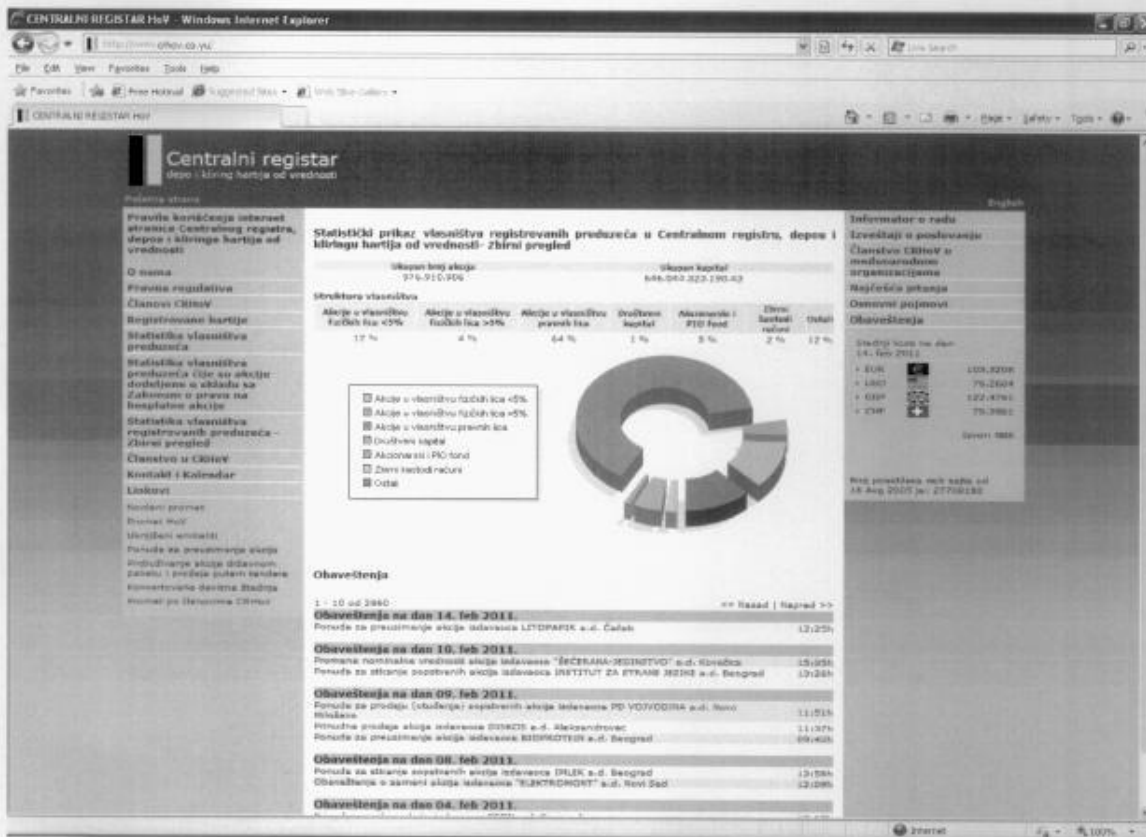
CENTRALNI REGISTAR HoV - Windows Internet Explorer

http://www.crhov.co.rs/

File Edit View Favorites Tools Help

Favorites | Free Hotmail Suggested Sites Web Slice Gallery

CENTRALNI REGISTAR HoV

Page Safety Tools

Centralni registar
depo i kliring hartija od vrednosti

Početna strana

English

Pravila korišćenja internet stranice Centralnog registra, depoa i kliringa hartija od vrednosti

O nama

Pravna regulativa

Članovi CRHoV

Registrovane hartije

Statistika vlasništva preduzeća

Statistika vlasništva preduzeća čije su akcije dodeljene u skladu sa Zakonom o pravu na besplatne akcije

Statistika vlasništva registrovanih preduzeća - Zbirni pregled

Članstvo u CRHoV

Kontakt i Kalendar

Linkovi

Nostani promet

Promet HoV

Ukrajeni emitenti

Ponude za preuzimanje akcija

Prodružanje akcija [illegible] putem tendera

Konvertovanje devizne štednje

Promet po članovima CRHoV

Statistički prikaz vlasništva registrovanih preduzeća u Centralnom registru, depou i kliringu hartija od vrednosti- Zbirni pregled

| Ukupan broj akcija | Ukupan kapital |
|---|---|
| 976.910.906 | 646.043.323.190,43 |

Struktura vlasništva

| Akcije u vlasništvu fizičkih lica <5% | Akcije u vlasništvu fizičkih lica >5% | Akcije u vlasništvu pravnih lica | Društveni kapital | Akcionarski i PIO fond | Zbirni kastodi računi | Ostali |
|---|---|---|---|---|---|---|
| 17 % | 4 % | 64 % | 1 % | 8 % | 2 % | 12 % |

Akcije u vlasništvu fizičkih lica <5%
Akcije u vlasništvu fizičkih lica >5%
Akcije u vlasništvu pravnih lica
Društveni kapital
Akcionarski i PIO fond
Zbirni kastodi računi
Ostali

Obaveštenja

1 - 10 od 2860

<< Nazad | Napred >>

Obaveštenja na dan 14. feb 2011.
Ponuda za preuzimanje akcija izdavaoca LITOPAPIR a.d. Čačak 12:25h

Obaveštenja na dan 10. feb 2011.
Promena nominalne vrednosti akcija izdavaoca "ŠEĆERANA-JEDINSTVO" a.d. Kovačica 15:05h
Ponuda za sticanje sopstvenih akcija izdavaoca INSTITUT ZA STRANE JEZIKE a.d. Beograd 13:26h

Obaveštenja na dan 09. feb 2011.
Ponuda za prodaju (otuđenje) sopstvenih akcija izdavaoca PD VOJVODINA a.d. Novi Miloševo 11:51h
Prinudna prodaja akcija izdavaoca DISKOS a.d. Aleksandrovac 11:37h
Ponuda za preuzimanje akcija izdavaoca BIOPROTEIN a.d. Beograd 09:40h

Obaveštenja na dan 08. feb 2011.
Ponuda za sticanje sopstvenih akcija izdavaoca IMLEK a.d. Beograd 13:59h
Obaveštenje o zameni akcija izdavaoca "ELEKTROMONT" a.d. Novi Sad 12:09h

Obaveštenja na dan 04. feb 2011.

Informator o radu

Izveštaji o poslovanju

Članstvo CRHoV u međunarodnim organizacijama

Najčešća pitanja

Osnovni pojmovi

Obaveštenja

Srednji kurs na dan 14. feb 2011.

EUR 105,9206
USD 78,2604
GBP 122,4741
CHF 79,3981

Devizni NBS

Broj posetilaca naš sajta od 18 Avg 2005 je: 27700180

Internet 100%